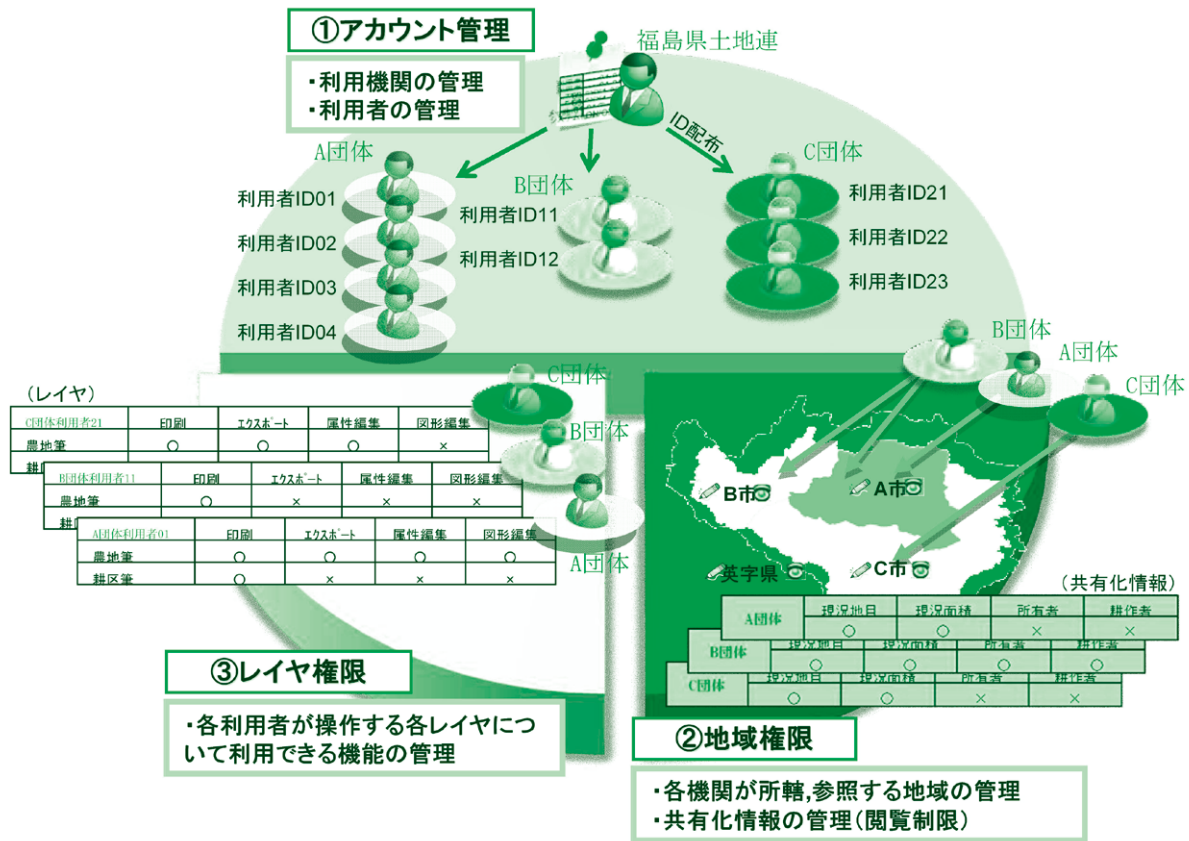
①アカウント管理

・利用機関の管理
・利用者の管理

福島県土地連

ID配布

A団体
利用者ID01
利用者ID02
利用者ID03
利用者ID04

B団体
利用者ID11
利用者ID12

C団体
利用者ID21
利用者ID22
利用者ID23

（レイヤ）

| C団体利用者21 | 印刷 | エクスポート | 属性編集 | 図形編集 |
|---|---|---|---|---|
| 農地筆 | ○ | ○ | ○ | × |
| 耕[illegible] | | | | |

| B団体利用者11 | 印刷 | エクスポート | 属性編集 | 図形編集 |
|---|---|---|---|---|
| 農地筆 | ○ | × | × | × |
| 耕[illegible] | | | | |

| A団体利用者01 | 印刷 | エクスポート | 属性編集 | 図形編集 |
|---|---|---|---|---|
| 農地筆 | ○ | ○ | ○ | ○ |
| 耕区筆 | ○ | × | × | × |

C団体
B団体
A団体

B団体
A団体
C団体

B市
A市
英字県
C市

（共有化情報）

| A団体 | 現況地目 | 現況面積 | 所有者 | 耕作者 |
|---|---|---|---|---|
| | ○ | ○ | × | × |

| B団体 | 現況地目 | 現況面積 | 所有者 | 耕作者 |
|---|---|---|---|---|
| | ○ | ○ | ○ | ○ |

| C団体 | 現況地目 | 現況面積 | 所有者 | 耕作者 |
|---|---|---|---|---|
| | ○ | ○ | × | × |

③レイヤ権限

・各利用者が操作する各レイヤについて利用できる機能の管理

②地域権限

・各機関が所轄,参照する地域の管理
・共有化情報の管理（閲覧制限）